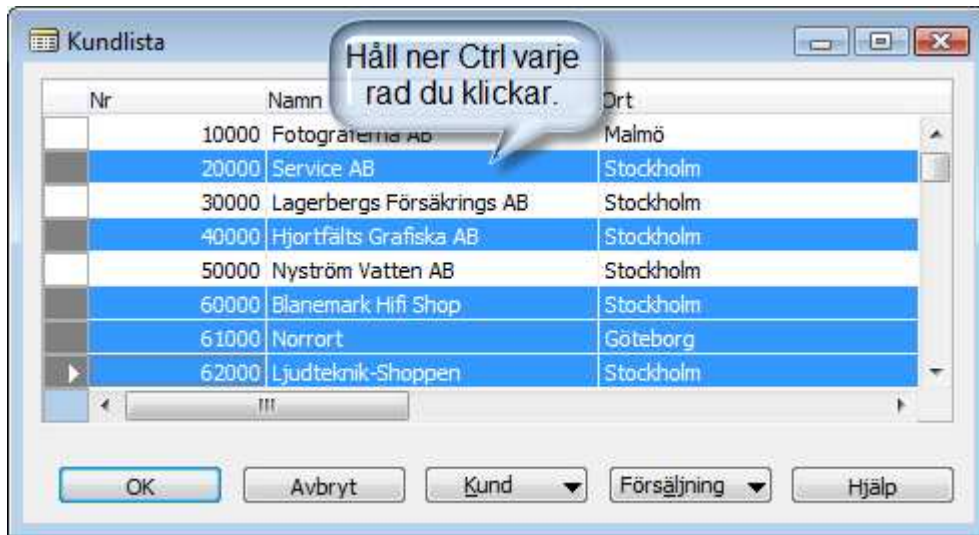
Kundlista

Håll ner Ctrl varje rad du klickar.

| Nr | Namn | Ort |
|---|---|---|
| 10000 | Fotograferna AB | Malmö |
| 20000 | Service AB | Stockholm |
| 30000 | Lagerbergs Försäkrings AB | Stockholm |
| 40000 | Hjortfälts Grafiska AB | Stockholm |
| 50000 | Nyström Vatten AB | Stockholm |
| 60000 | Blanemark Hifi Shop | Stockholm |
| 61000 | Norrort | Göteborg |
| 62000 | Ljudteknik-Shoppen | Stockholm |

OK Avbryt Kund Försäljning Hjälp